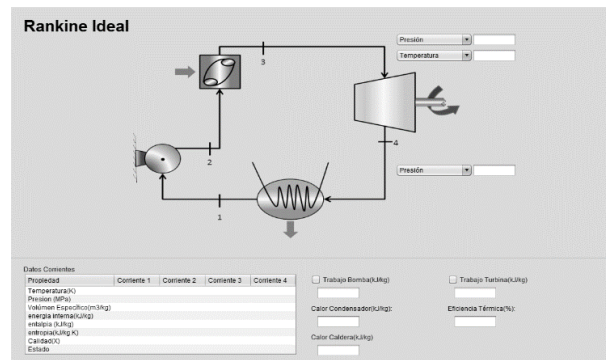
Rankine Ideal

Presión
Temperatura

3

4

2

1

Presión

Datos Corrientes

| Propiedad | Corriente 1 | Corriente 2 | Corriente 3 | Corriente 4 |
|---|---|---|---|---|
| Temperatura(K) | | | | |
| Presion (MPa) | | | | |
| Volúmen Específico(m3/kg) | | | | |
| energía interna(kJ/kg) | | | | |
| entalpia (kJ/kg) | | | | |
| entropia(kJ/kg.K) | | | | |
| Calidad(X) | | | | |
| Estado | | | | |

Trabajo Bomba(kJ/kg)

Trabajo Turbina(kJ/kg)

Calor Condensador(kJ/kg):

Eficiencia Térmica(%):

Calor Caldera(kJ/kg)